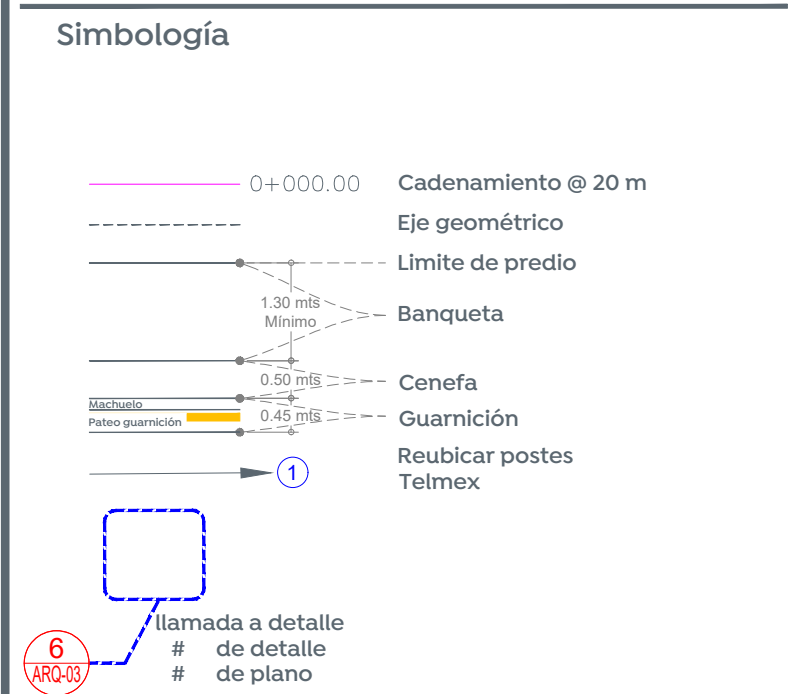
Simbología

0+000.00 Cadenamiento @ 20 m

Eje geométrico

Limite de predio

1.30 mts
Mínimo

Banqueta

0.50 mts

Cenefa

Machuelo

Pateo guarnición

0.45 mts

Guarnición

1

Reubicar postes Telmex

6
ARQ-03

llamada a detalle
# de detalle
# de plano